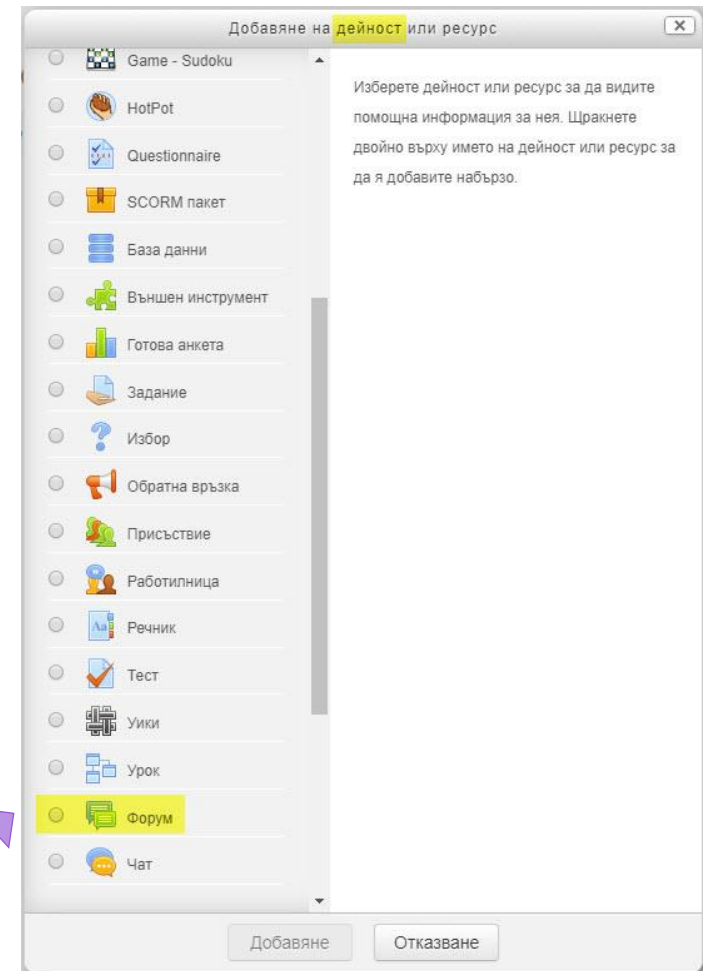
Добавяне на дейност или ресурс

Game - Sudoku
HotPot
Questionnaire
SCORM пакет
База данни
Външен инструмент
Готова анкета
Задание
Избор
Обратна връзка
Присъствие
Работилница
Речник
Тест
Уики
Урок
Форум
Чат

Изберете дейност или ресурс за да видите помощна информация за нея. Щракнете двойно върху името на дейност или ресурс за да я добавите набързо.

Добавяне
Отказване